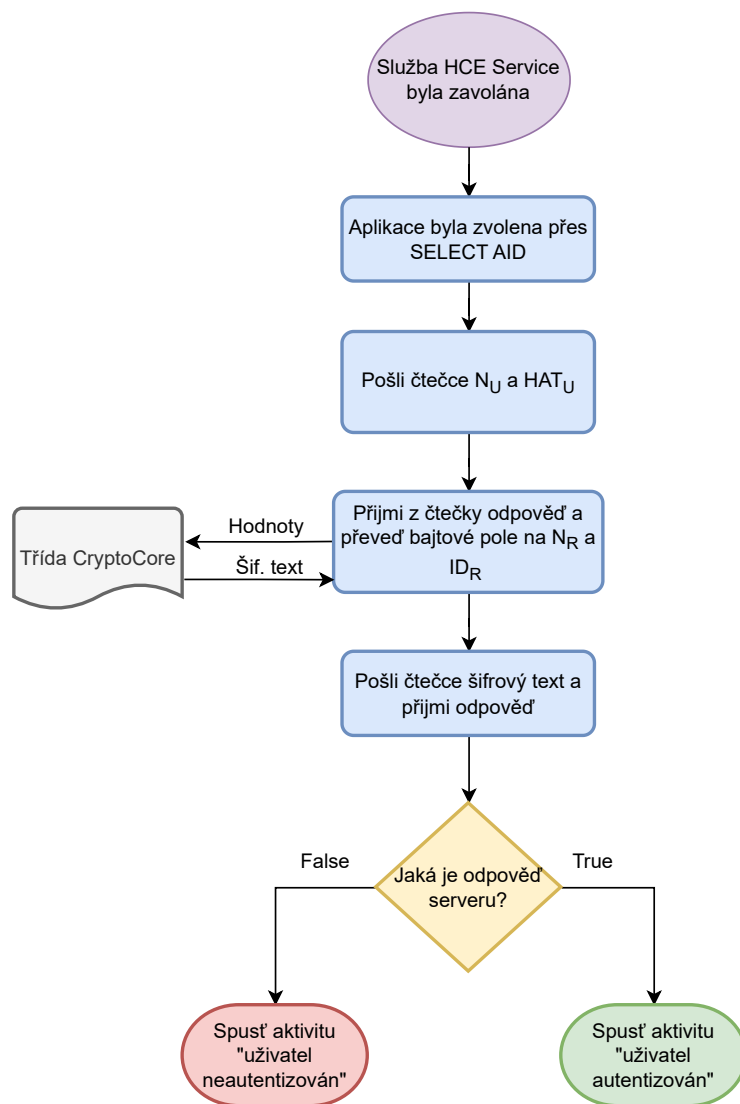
Služba HCE Service byla zavolána

Aplikace byla zvolena přes SELECT AID

Pošli čtečce $N_U$ a $HAT_U$

Přijmi z čtečky odpověď a převeď bajtové pole na $N_R$ a $ID_R$

Hodnoty

Třída CryptoCore

Šif. text

Pošli čtečce šifrový text a přijmi odpověď

Jaká je odpověď serveru?

False

True

Spusť aktivitu "uživatel neautentizován"

Spusť aktivitu "uživatel autentizován"